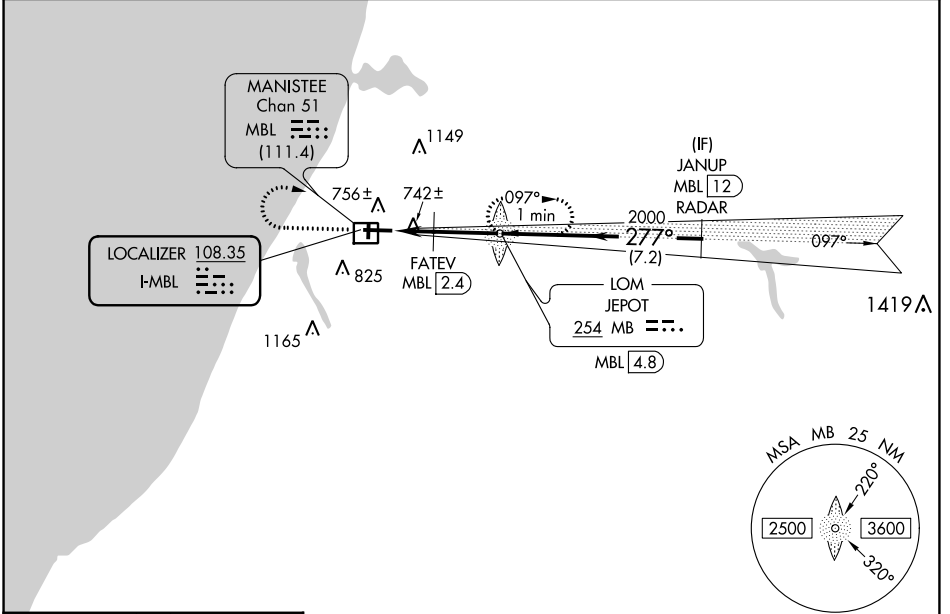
MANISTEE
Chan 51
MBL
(111.4)

1149

(IF)
JANUP
MBL 12
RADAR

756±

742±

097°
1 min

2000
277°
(7.2)

097°

LOCALIZER 108.35
I-MBL

825

FATEV
MBL 2.4

LOM
JEPOT
254 MB

MBL 4.8

1419

1165

MSA MB 25 NM
220°
2500
3600
320°